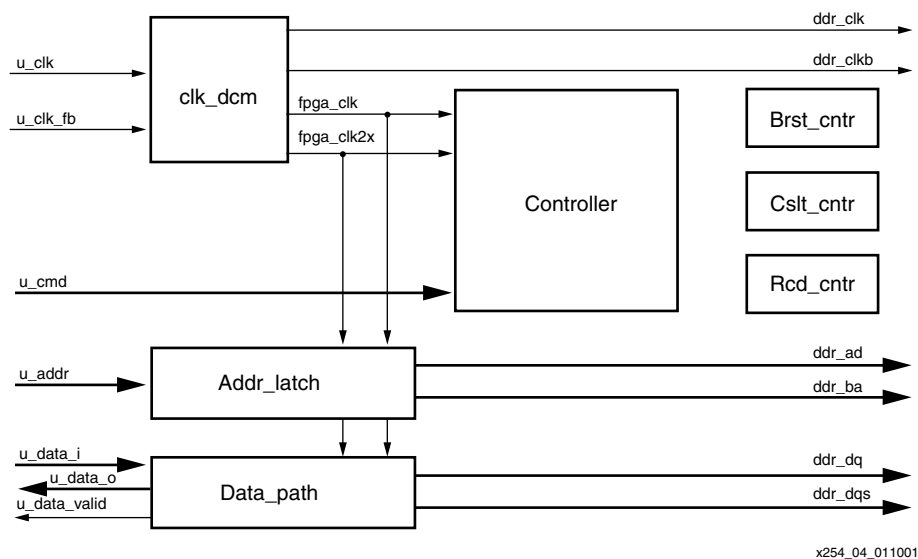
u_clk
u_clk_fb
clk_dcm
ddr_clk
ddr_clkb
fpga_clk
fpga_clk2x
Controller
Brst_cntr
Cslt_cntr
Rcd_cntr
u_cmd
u_addr
Addr_latch
ddr_ad
ddr_ba
u_data_i
u_data_o
u_data_valid
Data_path
ddr_dq
ddr_dqs
x254_04_011001